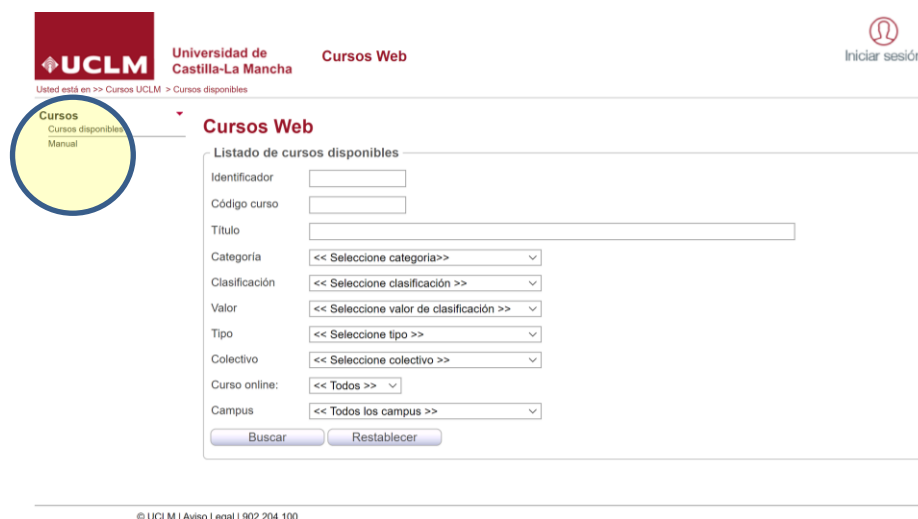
UCLM Universidad de Castilla-La Mancha

Cursos Web

Iniciar sesió

Usted está en >> Cursos UCLM > Cursos disponibles

Cursos
Cursos disponibles
Manual

Cursos Web

Listado de cursos disponibles

Identificador

Código curso

Título

Categoría << Seleccione categoría>>

Clasificación << Seleccione clasificación >>

Valor << Seleccione valor de clasificación >>

Tipo << Seleccione tipo >>

Colectivo << Seleccione colectivo >>

Curso online: << Todos >>

Campus << Todos los campus >>

Buscar Restablecer

© UCLM | Aviso Legal | 902 204 100